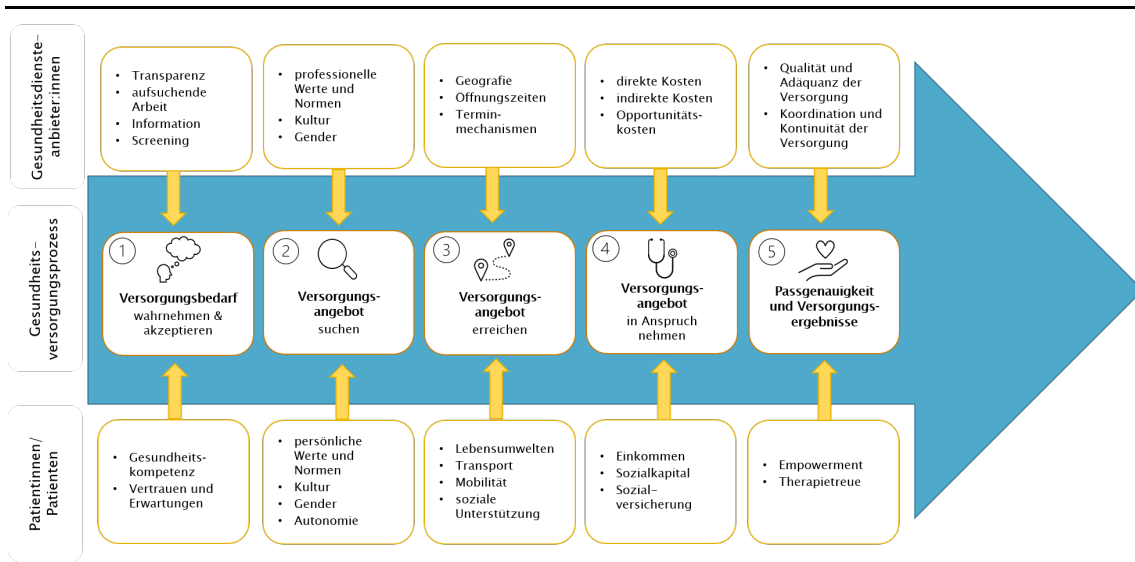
Gesundheitsdienste-anbieter:innen

- Transparenz
- aufsuchende Arbeit
- Information
- Screening

- professionelle Werte und Normen
- Kultur
- Gender

- Geografie
- Öffnungszeiten
- Terminmechanismen

- direkte Kosten
- indirekte Kosten
- Opportunitätskosten

- Qualität und Adäquanz der Versorgung
- Koordination und Kontinuität der Versorgung

Gesundheits-versorgungsprozess

1 Versorgungsbedarf wahrnehmen & akzeptieren

2 Versorgungsangebot suchen

3 Versorgungsangebot erreichen

4 Versorgungsangebot in Anspruch nehmen

5 Passgenauigkeit und Versorgungsergebnisse

Patientinnen/ Patienten

- Gesundheitskompetenz
- Vertrauen und Erwartungen

- persönliche Werte und Normen
- Kultur
- Gender
- Autonomie

- Lebensumwelten
- Transport
- Mobilität
- soziale Unterstützung

- Einkommen
- Sozialkapital
- Sozialversicherung

- Empowerment
- Therapietreue